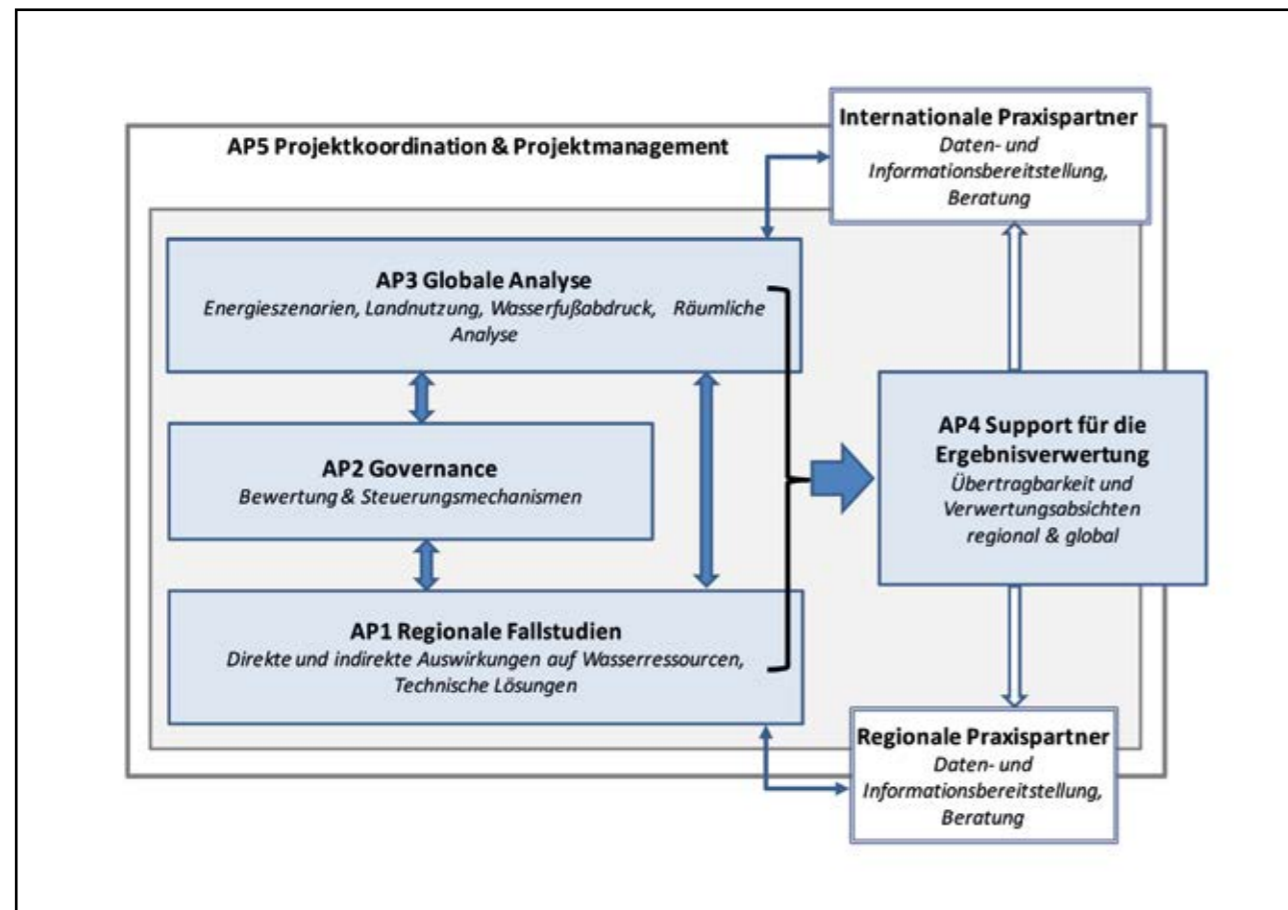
Internationale Praxispartner
Daten- und Informationsbereitstellung, Beratung

AP5 Projektkoordination & Projektmanagement

AP3 Globale Analyse
Energieszenarien, Landnutzung, Wasserfußabdruck, Räumliche Analyse

AP2 Governance
Bewertung & Steuerungsmechanismen

AP1 Regionale Fallstudien
Direkte und indirekte Auswirkungen auf Wasserressourcen, Technische Lösungen

AP4 Support für die Ergebnisverwertung
Übertragbarkeit und Verwertungsabsichten regional & global

Regionale Praxispartner
Daten- und Informationsbereitstellung, Beratung